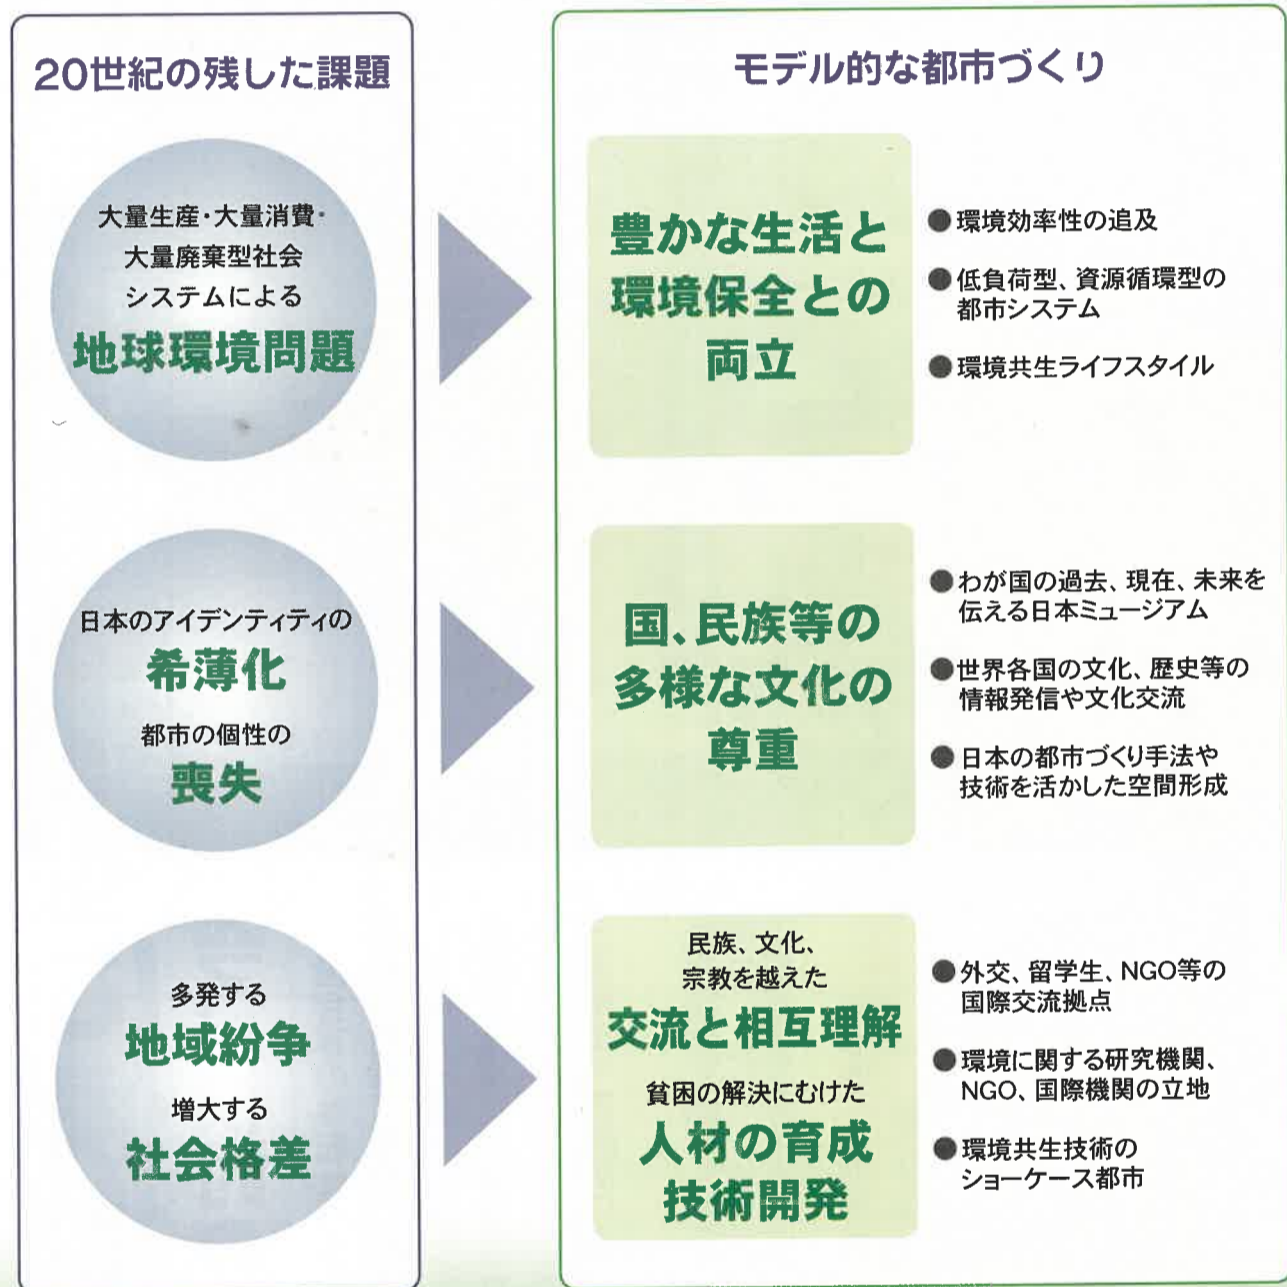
20世紀の残した課題

大量生産・大量消費・大量廃棄型社会システムによる
地球環境問題

日本のアイデンティティの
希薄化
都市の個性の
喪失

多発する
地域紛争
増大する
社会格差

モデル的な都市づくり

豊かな生活と環境保全との両立

● 環境効率性の追及
● 低負荷型、資源循環型の都市システム
● 環境共生ライフスタイル

国、民族等の多様な文化の尊重

● わが国の過去、現在、未来を伝える日本ミュージアム
● 世界各国の文化、歴史等の情報発信や文化交流
● 日本の都市づくり手法や技術を活かした空間形成

民族、文化、宗教を越えた
交流と相互理解
貧困の解決にむけた
人材の育成
技術開発

● 外交、留学生、NGO等の国際交流拠点
● 環境に関する研究機関、NGO、国際機関の立地
● 環境共生技術のショーケース都市